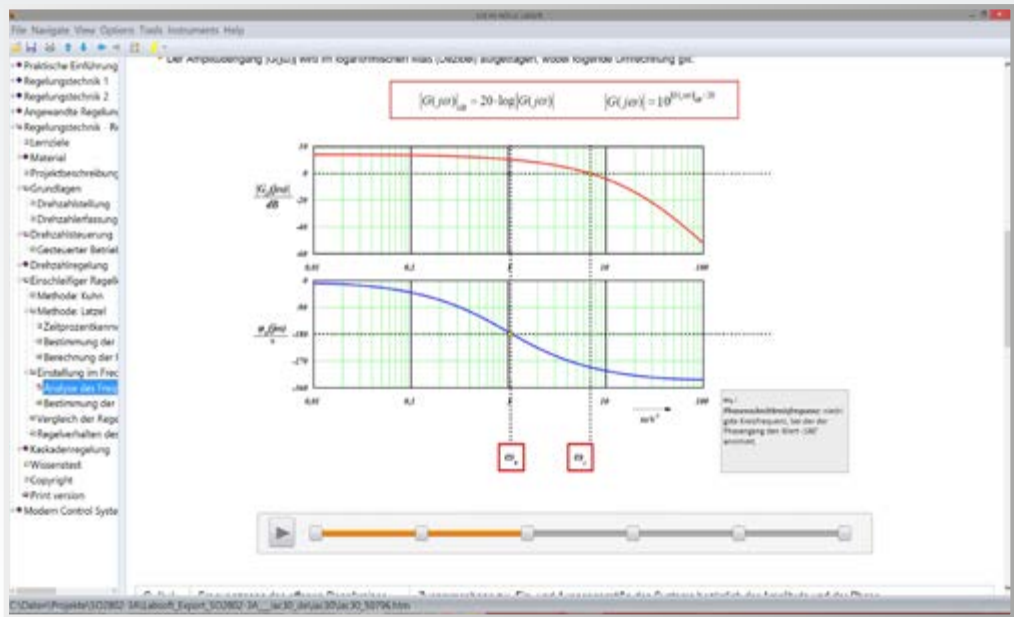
File Navigate View Options Tools Instruments Help

Praktische Einführung
Regelungstechnik 1
Regelungstechnik 2
Angewandte Regelung
Regelungstechnik - R
Lernziele
Material
Projektbeschreibung
Grundlagen
Drehzahlstellung
Drehzahlerfassung
Drehzahlsteuerung
Gesteuerter Betrieb
Drehzahlregelung
Einschleifiger Regelk
Methode: Kuhn
Methode: Latzel
Zeitprozentkenn
Bestimmung der
Berechnung der
Einstellung im Frec
Analyse des Frec
Bestimmung der
Vergleich der Rege
Regelverhalten der
Kaskadenregelung
Wissenstest
Copyright
Print version
Modern Control Syste

Der Amplitudengang |G(jω)| wird im logarithmischen Maß (Dezibel) aufgetragen, wobei folgende Umrechnung gilt:

$|G(j\omega)|_{dB} = 20 \cdot \log|G(j\omega)|$ $|G(j\omega)| = 10^{|G(j\omega)|_{dB}/20}$

$\frac{|G_0(j\omega)|}{dB}$

20
0
-20
-40
-60

0,01 0,1 1 10 100

$\frac{\varphi_0(j\omega)}{°}$

0
-90
-180
-270
-360

0,01 0,1 1 10 100

$\omega s^{-1}$

$\omega_\pi$ $\omega_c$

$\omega_\pi$: Phasenschnittkreisfrequenz: niedrigste Kreisfrequenz, bei der der Phasengang den Wert -180° annimmt.

C:\Daten\Projekte\SO2802-3A\Laboft_Export_SO2802-3A\__lai30_de\lai30\lai30_50796.htm